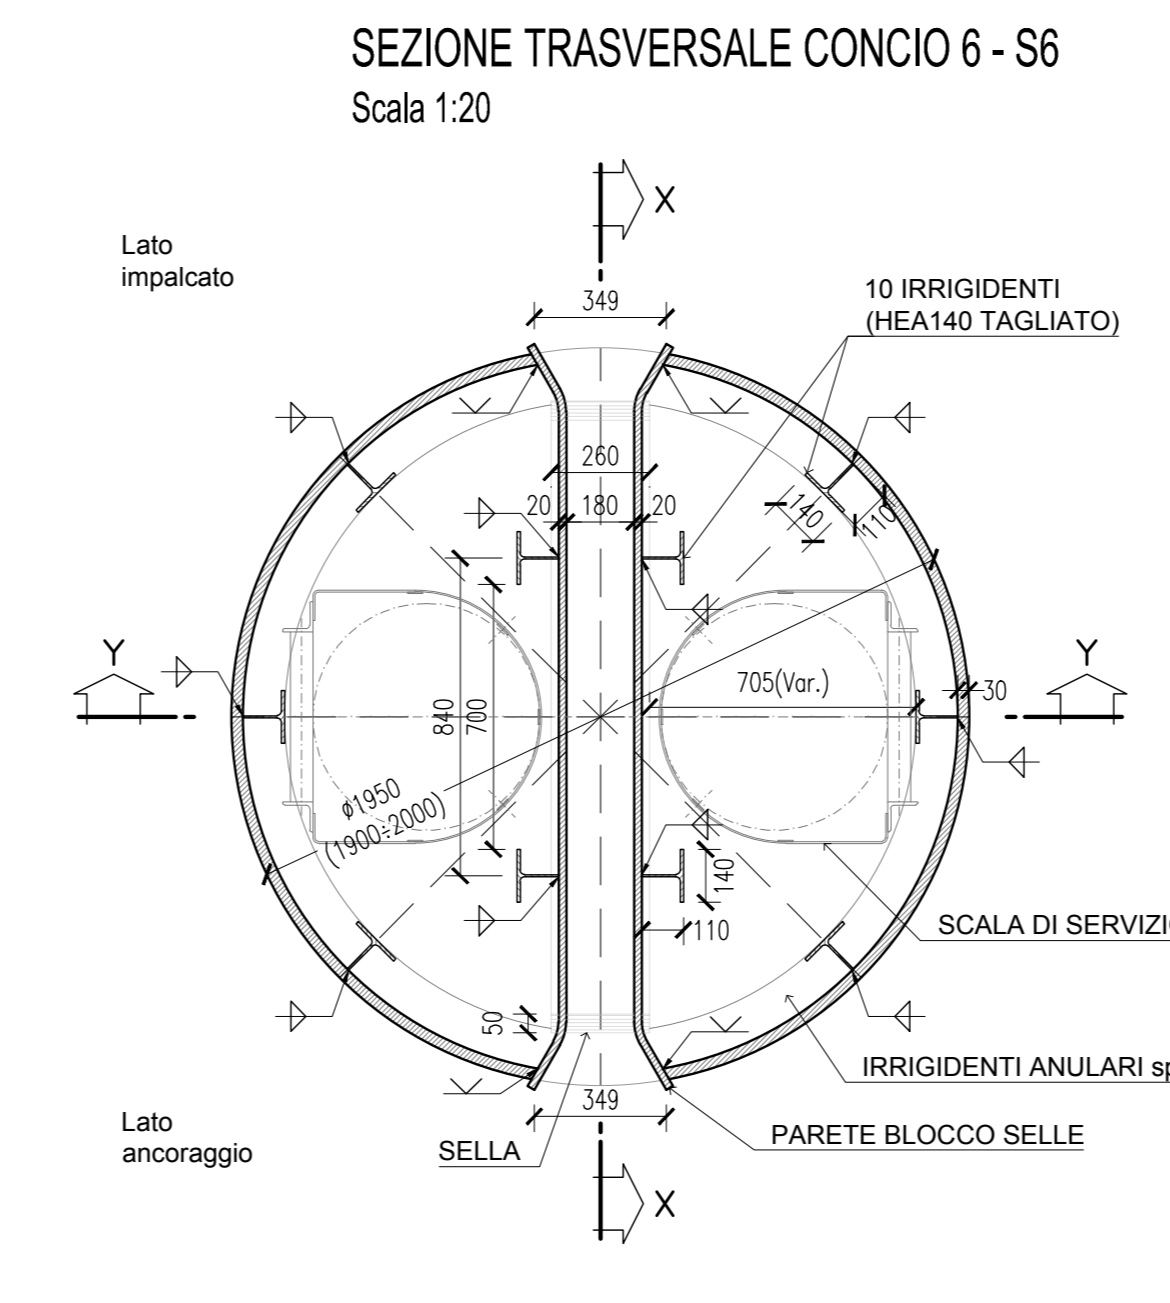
SEZIONE TRASVERSALE CONCIO 6 - S6
Scala 1:20

X

Lato impalcato

349

10 IRRIGIDENTI
(HEA140 TAGLIATO)

260
20 180 20
140
110

Y

Y

705(Var.)
30

840
700

ϕ1950
(1900÷2000)

140
110

SCALA DI SERVIZI

50

IRRIGIDENTI ANULARI sp

349

Lato ancoraggio

SELLA

PARETE BLOCCO SELLE

X